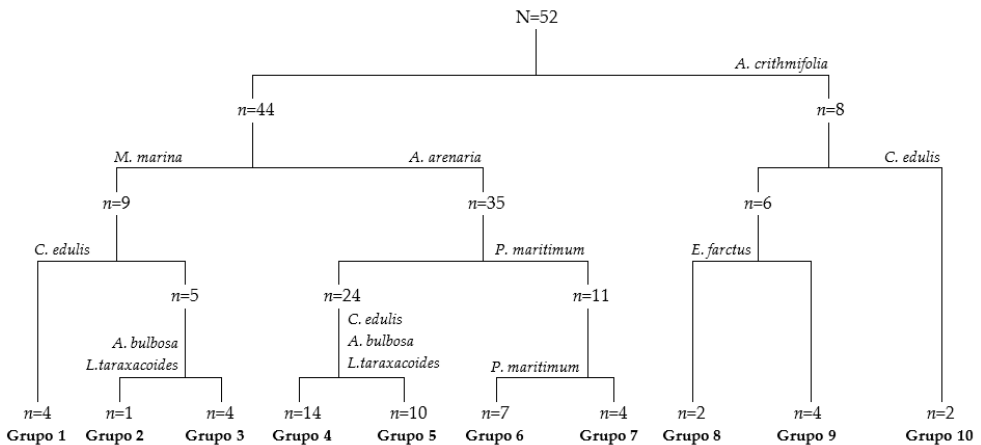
N=52

A. crithmifolia

n=44

n=8

M. marina

A. arenaria

C. edulis

n=9

n=35

n=6

C. edulis

P. maritimum

E. farctus

n=5

n=24

n=11

A. bulbosa
L.taraxacoides

C. edulis
A. bulbosa
L.taraxacoides

P. maritimum

n=4
Grupo 1

n=1
Grupo 2

n=4
Grupo 3

n=14
Grupo 4

n=10
Grupo 5

n=7
Grupo 6

n=4
Grupo 7

n=2
Grupo 8

n=4
Grupo 9

n=2
Grupo 10